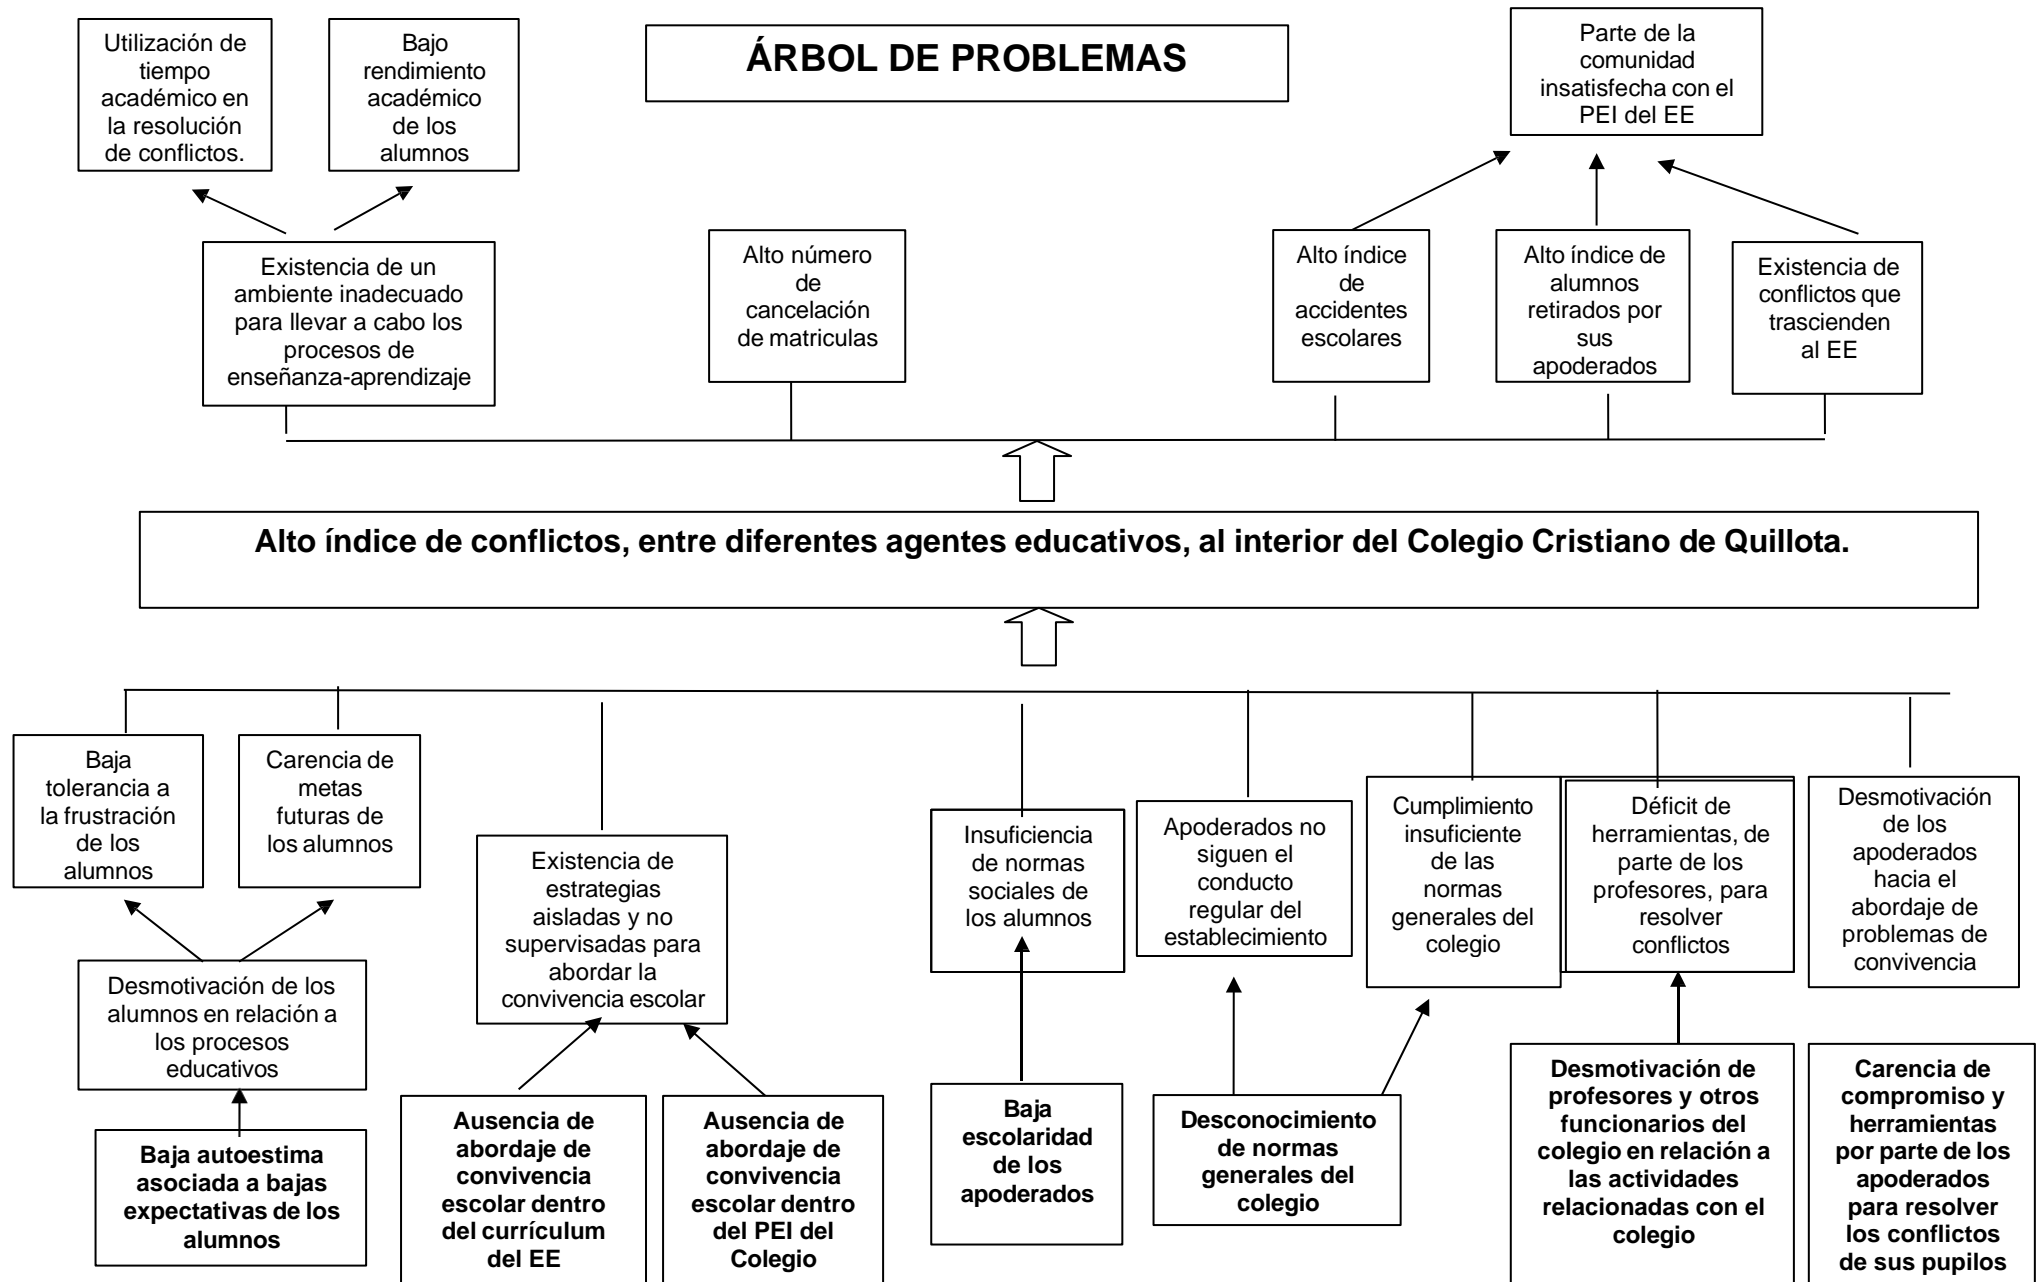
Utilización de tiempo académico en la resolución de conflictos.

Bajo rendimiento académico de los alumnos

ÁRBOL DE PROBLEMAS

Parte de la comunidad insatisfecha con el PEI del EE

Existencia de un ambiente inadecuado para llevar a cabo los procesos de enseñanza-aprendizaje

Alto número de cancelación de matriculas

Alto índice de accidentes escolares

Alto índice de alumnos retirados por sus apoderados

Existencia de conflictos que trascienden al EE

Alto índice de conflictos, entre diferentes agentes educativos, al interior del Colegio Cristiano de Quillota.

Baja tolerancia a la frustración de los alumnos

Carencia de metas futuras de los alumnos

Existencia de estrategias aisladas y no supervisadas para abordar la convivencia escolar

Insuficiencia de normas sociales de los alumnos

Apoderados no siguen el conducto regular del establecimiento

Cumplimiento insuficiente de las normas generales del colegio

Déficit de herramientas, de parte de los profesores, para resolver conflictos

Desmotivación de los apoderados hacia el abordaje de problemas de convivencia

Desmotivación de los alumnos en relación a los procesos educativos

Baja autoestima asociada a bajas expectativas de los alumnos

Ausencia de abordaje de convivencia escolar dentro del currículum del EE

Ausencia de abordaje de convivencia escolar dentro del PEI del Colegio

Baja escolaridad de los apoderados

Desconocimiento de normas generales del colegio

Desmotivación de profesores y otros funcionarios del colegio en relación a las actividades relacionadas con el colegio

Carencia de compromiso y herramientas por parte de los apoderados para resolver los conflictos de sus pupilos